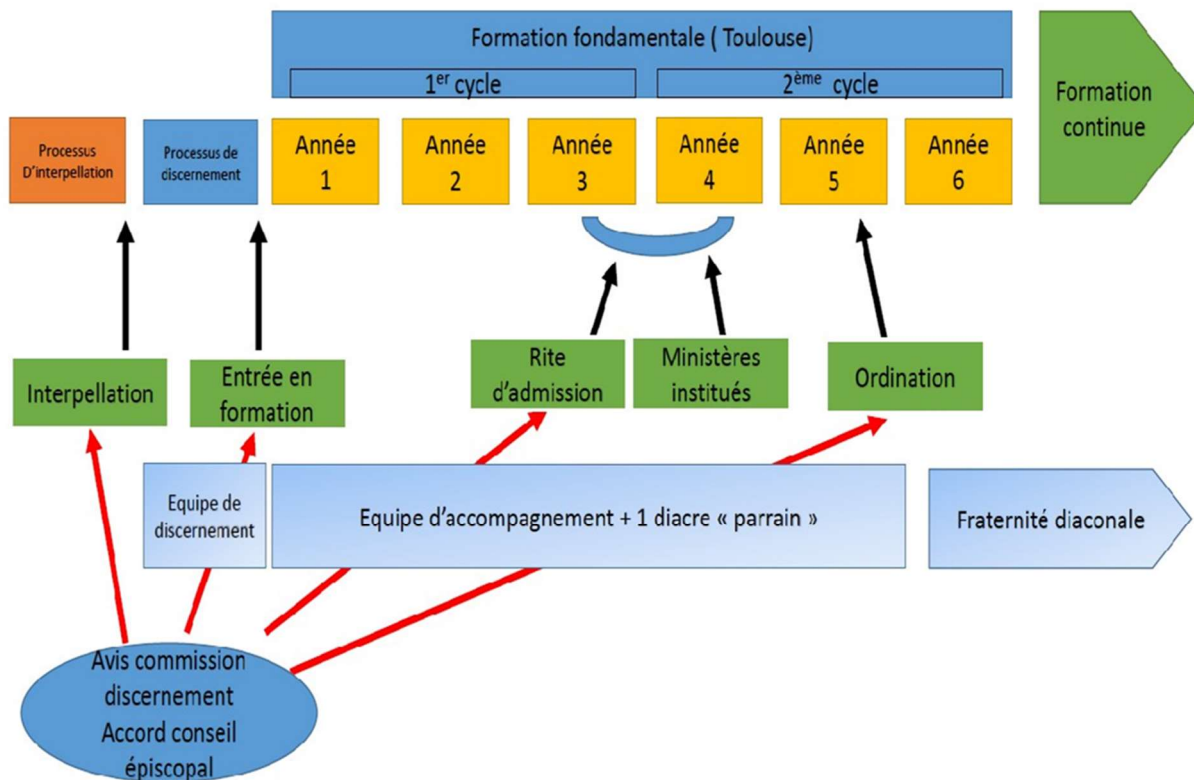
Formation fondamentale ( Toulouse)

1$^{er}$ cycle

2$^{ème}$ cycle

Formation continue

Processus D'interpellation

Processus de discernement

Année 1

Année 2

Année 3

Année 4

Année 5

Année 6

Interpellation

Entrée en formation

Rite d'admission

Ministères institués

Ordination

Equipe de discernement

Equipe d'accompagnement + 1 diacre « parrain »

Fraternité diaconale

Avis commission discernement Accord conseil épiscopal